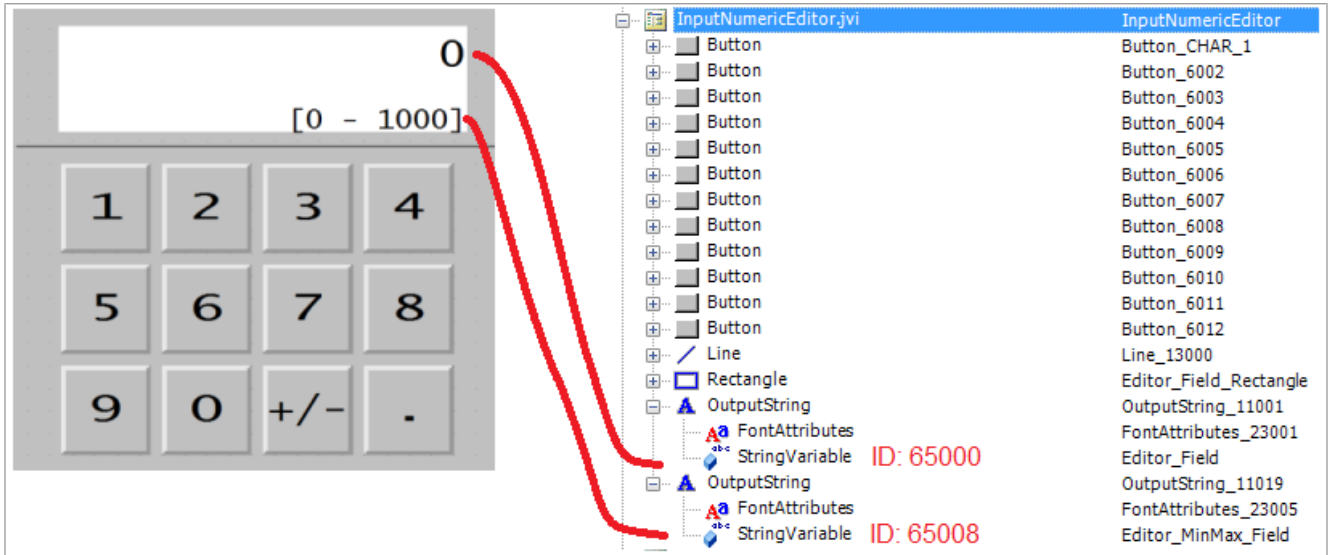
0
[0 - 1000]

1 2 3 4
5 6 7 8
9 0 +/- .

| | |
|---|---|
| InputNumericEditor.jvi | InputNumericEditor |
| Button | Button_CHAR_1 |
| Button | Button_6002 |
| Button | Button_6003 |
| Button | Button_6004 |
| Button | Button_6005 |
| Button | Button_6006 |
| Button | Button_6007 |
| Button | Button_6008 |
| Button | Button_6009 |
| Button | Button_6010 |
| Button | Button_6011 |
| Button | Button_6012 |
| Line | Line_13000 |
| Rectangle | Editor_Field_Rectangle |
| OutputString | OutputString_11001 |
| FontAttributes | FontAttributes_23001 |
| StringVariable ID: 65000 | Editor_Field |
| OutputString | OutputString_11019 |
| FontAttributes | FontAttributes_23005 |
| StringVariable ID: 65008 | Editor_MinMax_Field |